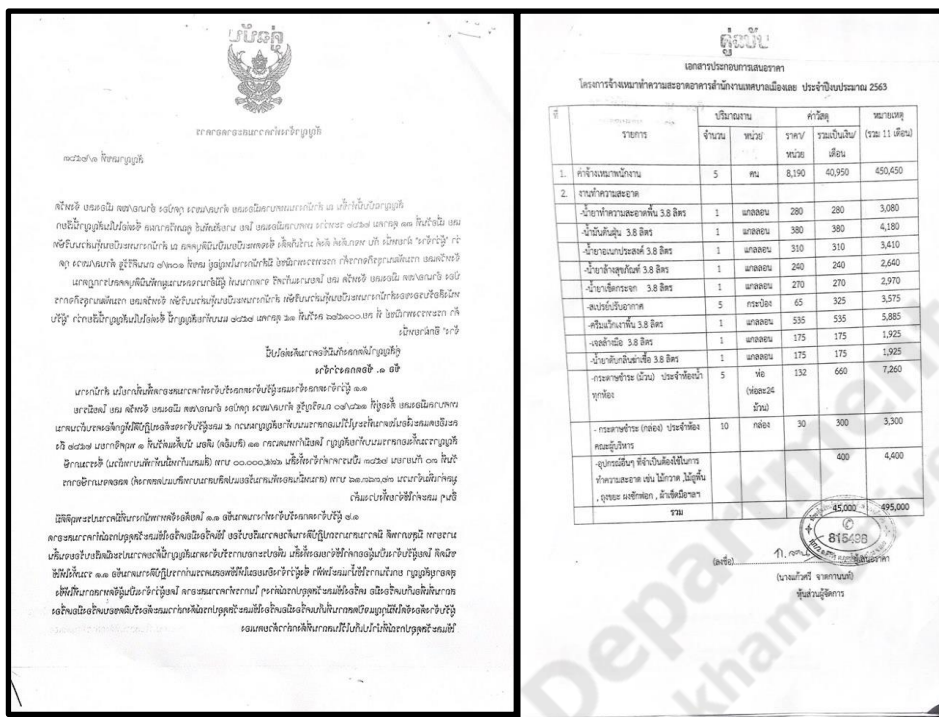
บันทึก

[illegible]

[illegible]

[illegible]

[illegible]

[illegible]

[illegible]

คู่ฉบับ

เอกสารประกอบการเสนอราคา

โครงการจ้างเหมาทำความสะอาดอาคารสำนักงานเทศบาลเมืองเลย ประจำปีงบประมาณ 2563

| ที่ | รายการ | ปริมาณงาน จำนวน | ปริมาณงาน หน่วย | ค่าวัสดุ ราคา/หน่วย | ค่าวัสดุ รวมเป็นเงิน/เดือน | หมายเหตุ (รวม 11 เดือน) |
|---|---|---|---|---|---|---|
| 1. | ค่าจ้างเหมาพนักงาน | 5 | คน | 8,190 | 40,950 | 450,450 |
| 2. | งานทำความสะอาด | | | | | |
| | -น้ำยาทำความสะอาดพื้น 3.8 ลิตร | 1 | แกลลอน | 280 | 280 | 3,080 |
| | -น้ำมันดันฝุ่น 3.8 ลิตร | 1 | แกลลอน | 380 | 380 | 4,180 |
| | -น้ำยาอเนกประสงค์ 3.8 ลิตร | 1 | แกลลอน | 310 | 310 | 3,410 |
| | -น้ำยาล้างสุขภัณฑ์ 3.8 ลิตร | 1 | แกลลอน | 240 | 240 | 2,640 |
| | -น้ำยาเช็ดกระจก 3.8 ลิตร | 1 | แกลลอน | 270 | 270 | 2,970 |
| | -สเปรย์ปรับอากาศ | 5 | กระป๋อง | 65 | 325 | 3,575 |
| | -ครีมเคลือบเงาพื้น 3.8 ลิตร | 1 | แกลลอน | 535 | 535 | 5,885 |
| | -เจลล้างมือ 3.8 ลิตร | 1 | แกลลอน | 175 | 175 | 1,925 |
| | -น้ำยาดับกลิ่นฆ่าเชื้อ 3.8 ลิตร | 1 | แกลลอน | 175 | 175 | 1,925 |
| | -กระดาษชำระ (ม้วน) ประจำห้องน้ำทุกห้อง | 5 | ห่อ (ห่อละ24 ม้วน) | 132 | 660 | 7,260 |
| | - กระดาษชำระ (กล่อง) ประจำห้องคณะผู้บริหาร | 10 | กล่อง | 30 | 300 | 3,300 |
| | -อุปกรณ์อื่นๆ ที่จำเป็นต้องใช้ในการทำความสะอาด เช่น ไม้กวาด ไม้ถูพื้น , ถุงขยะ ผงซักฟอก , ผ้าเช็ดมือฯลฯ | | | | 400 | 4,400 |
| | รวม | | | | 45,000 | 495,000 |

(ลงชื่อ) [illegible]

(นางแก้วศรี จานทานนท์)

หุ้นส่วนผู้จัดการ

815436

Department